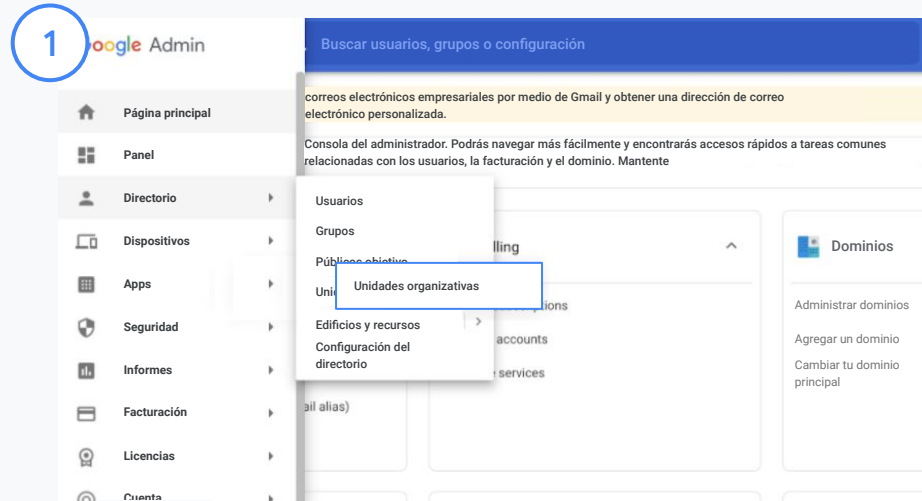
1

oogle Admin

Buscar usuarios, grupos o configuración

correos electrónicos empresariales por medio de Gmail y obtener una dirección de correo electrónico personalizada.

Consola del administrador. Podrás navegar más fácilmente y encontrarás accesos rápidos a tareas comunes relacionadas con los usuarios, la facturación y el dominio. Mantente

Página principal
Panel
Directorio
Dispositivos
Apps
Seguridad
Informes
Facturación
Licencias
Cuenta

Usuarios
Grupos
Públicos objetivo
Uni
Unidades organizativas
Edificios y recursos
Configuración del directorio

lling
ptions
accounts
services

ail alias)

Dominios
Administrar dominios
Agregar un dominio
Cambiar tu dominio principal